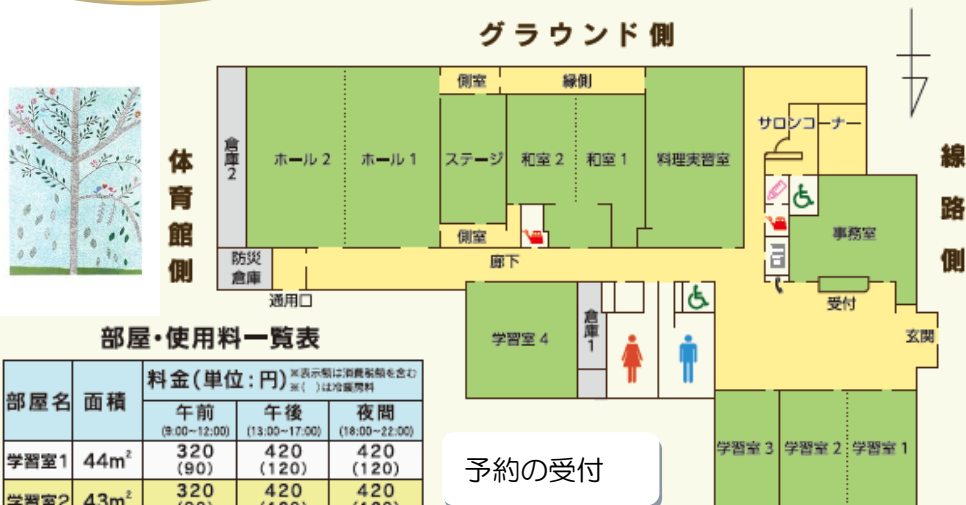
グラウンド側

体育館側

線路側

倉庫2

ホール2

ホール1

側室

縁側

ステージ

和室2

和室1

料理実習室

サロンコーナー

側室

事務室

防災倉庫

廊下

通用口

受付

学習室4

倉庫1

玄関

学習室3

学習室2

学習室1

部屋・使用料一覧表

予約の受付

| 部屋名 | 面積 | 料金(単位:円) ※表示額は消費税額を含む ※( )は冷暖房料 | | |
|---|---|---|---|---|
| | | 午前 (9:00~12:00) | 午後 (13:00~17:00) | 夜間 (18:00~22:00) |
| 学習室1 | $44m^2$ | 320 (90) | 420 (120) | 420 (120) |
| 学習室2 | $43m^2$ | 320 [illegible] | 420 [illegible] | 420 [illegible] |